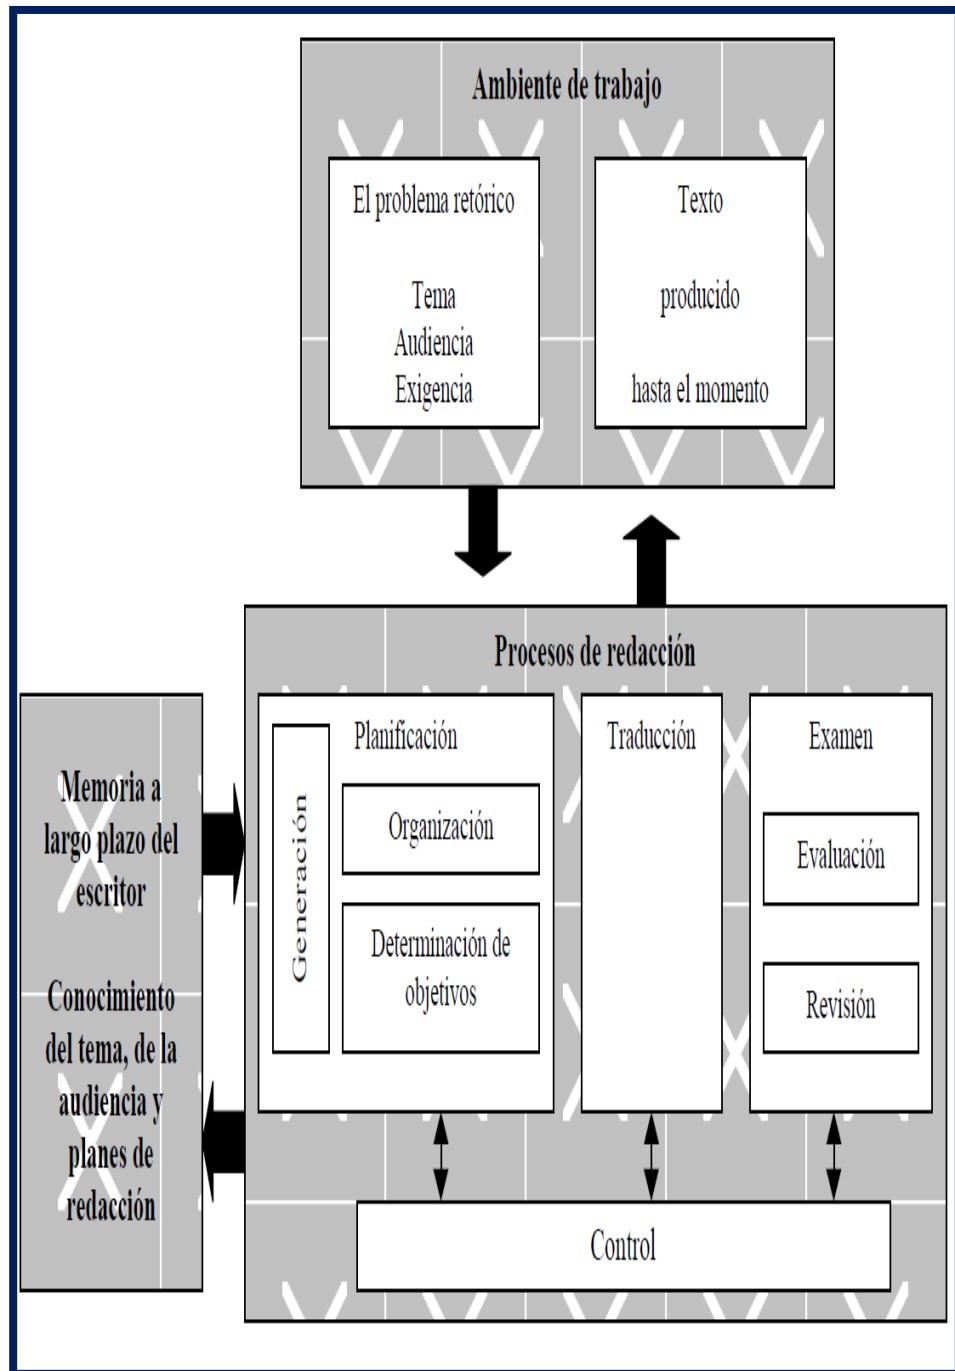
Ambiente de trabajo

El problema retórico

Tema
Audiencia
Exigencia

Texto

producido

hasta el momento

Procesos de redacción

Memoria a largo plazo del escritor

Conocimiento del tema, de la audiencia y planes de redacción

Planificación

Generación

Organización

Determinación de objetivos

Traducción

Examen

Evaluación

Revisión

Control